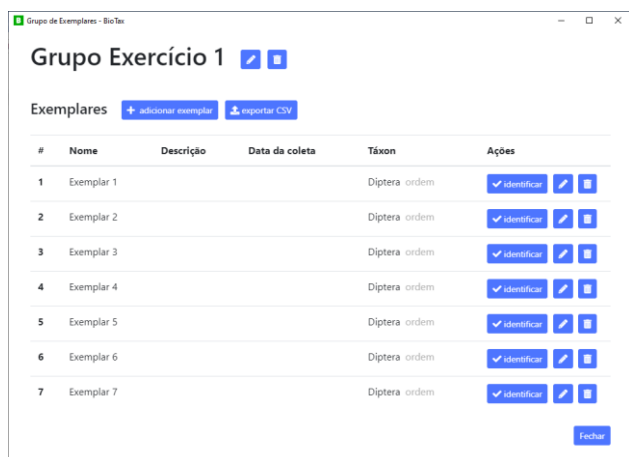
Grupo de Exemplares - BioTax

Grupo Exercício 1

Exemplares + adicionar exemplar exportar CSV

| # | Nome | Descrição | Data da coleta | Táxon | Ações |
|---|---|---|---|---|---|
| 1 | Exemplar 1 | | | Diptera ordem | identificar |
| 2 | Exemplar 2 | | | Diptera ordem | identificar |
| 3 | Exemplar 3 | | | Diptera ordem | identificar |
| 4 | Exemplar 4 | | | Diptera ordem | identificar |
| 5 | Exemplar 5 | | | Diptera ordem | identificar |
| 6 | Exemplar 6 | | | Diptera ordem | identificar |
| 7 | Exemplar 7 | | | Diptera ordem | identificar |

Fechar